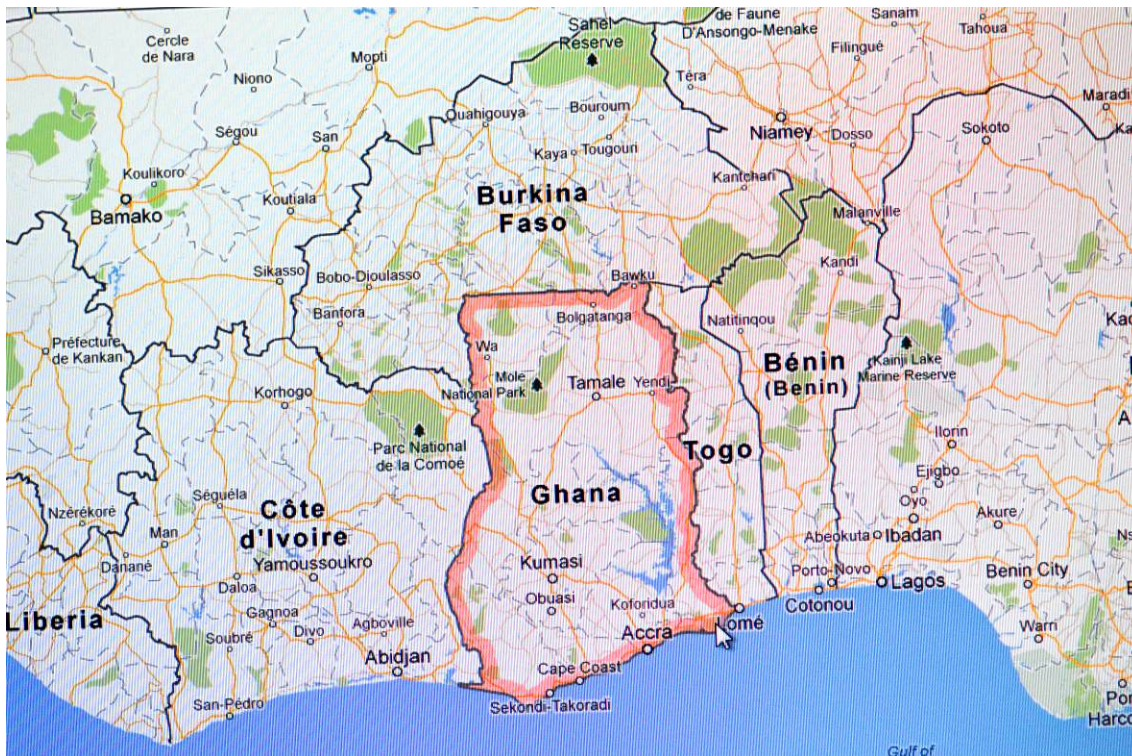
Cercle de Nara
Mopti
Niono
Ségou
San
Koulikoro
Bamako
Koutiala
Sikasso
Bobo-Dioulasso
Banfora
Préfecture de Kankan
Korhogo
Parc National de la Comoé
Nzérékoré
Séguéla
Man
Danané
Côte d'Ivoire
Yamoussoukro
Daloa
Gagnoa
Divo
Agboville
Soubré
Abidjan
San-Pédro
Liberia
Sahel Reserve
de Faune
D'Ansongo-Menake
Sanam
Tahoua
Filingué
Téra
Ouahigouya
Bouroum
Kaya
Tougouri
Niamey
Dosso
Maradi
Sokoto
Ka
Kantchari
Burkina Faso
Malanville
Kandi
Bawku
Bolgatanga
Natitingou
Wa
Mole National Park
Tamale
Yendi
Bénin (Benin)
Kainji Lake Marine Reserve
Kad
Togo
Ilorin
Ghana
Ejigbo
Oyo
Akure
Abeokuta
Ibadan
Kumasi
Porto-Novo
Lagos
Benin City
Obuasi
Koforidua
Lomé
Cotonou
Accra
Warri
Cape Coast
Sekondi-Takoradi
Por
Harco
Gulf of
A